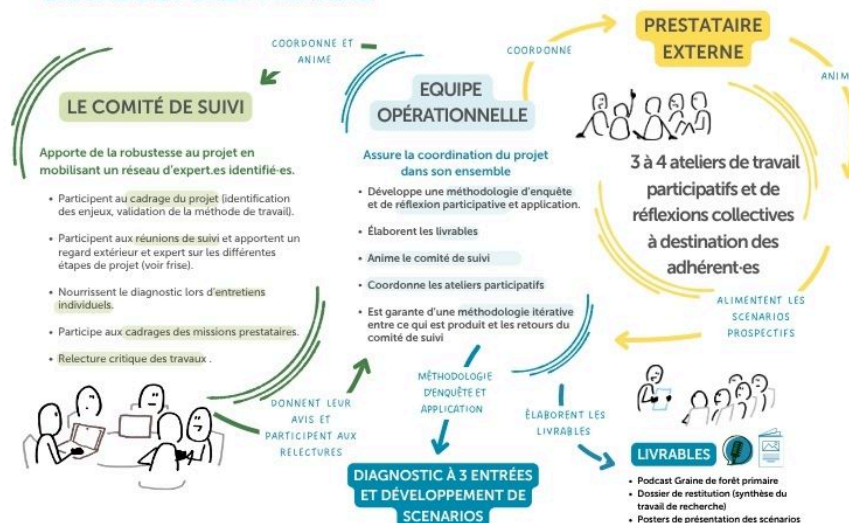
COORDONNE ET ANIME

COORDONNE

PRESTATAIRE EXTERNE

ANIME

LE COMITÉ DE SUIVI

Apporte de la robustesse au projet en mobilisant un réseau d'expert.es identifié·es.

• Participent au cadrage du projet (identification des enjeux, validation de la méthode de travail).

• Participent aux réunions de suivi et apportent un regard extérieur et expert sur les différentes étapes de projet (voir frise).

• Nourrissent le diagnostic lors d'entretiens individuels.

• Participe aux cadrages des missions prestataires.

• Relecture critique des travaux .

EQUIPE OPÉRATIONNELLE

Assure la coordination du projet dans son ensemble

• Développe une méthodologie d'enquête et de réflexion participative et application.

• Élaborent les livrables

• Anime le comité de suivi

• Coordonne les ateliers participatifs

• Est garante d'une méthodologie itérative entre ce qui est produit et les retours du comité de suivi

3 à 4 ateliers de travail participatifs et de réflexions collectives à destination des adhérent·es

ALIMENTENT LES SCENARIOS PROSPECTIFS

DONNENT LEUR AVIS ET PARTICIPENT AUX RELECTURES

MÉTHODOLOGIE D'ENQUÊTE ET APPLICATION

ÉLABORENT LES LIVRABLES

DIAGNOSTIC À 3 ENTRÉES ET DÉVELOPPEMENT DE SCENARIOS

LIVRABLES

• Podcast Graine de forêt primaire
• Dossier de restitution (synthèse du travail de recherche)
• Posters de présentation des scénarios